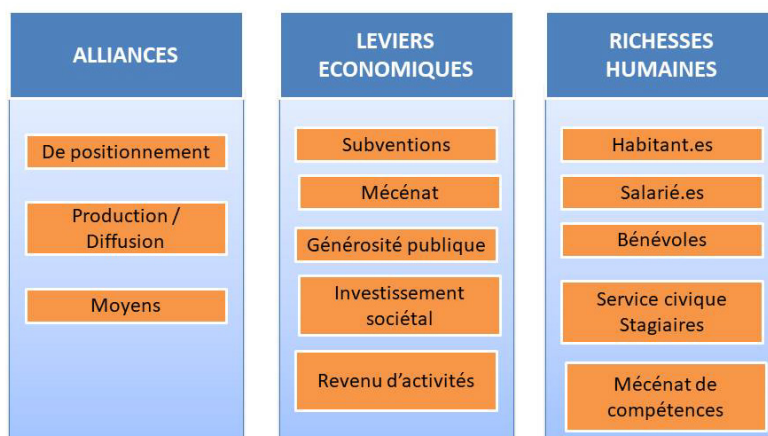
ALLIANCES

De positionnement

Production / Diffusion

Moyens

LEVIERS ECONOMIQUES

Subventions

Mécénat

Générosité publique

Investissement sociétal

Revenu d'activités

RICHESSES HUMAINES

Habitant.es

Salarié.es

Bénévoles

Service civique Stagiaires

Mécénat de compétences